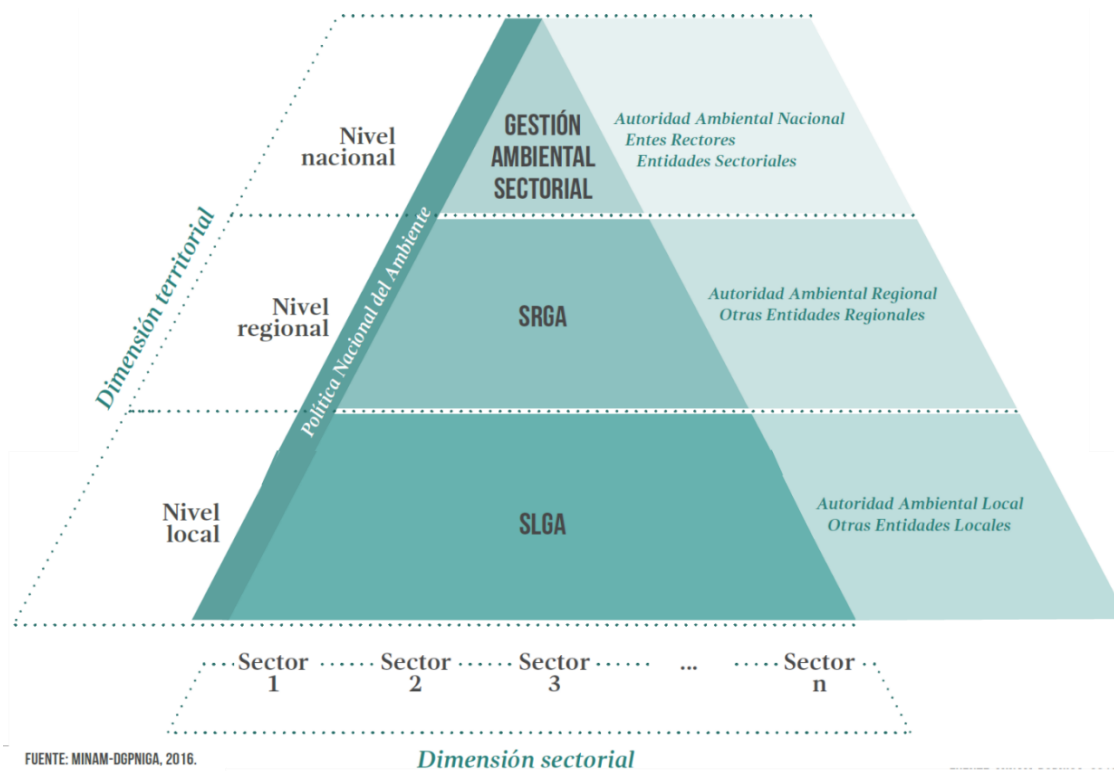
Dimensión territorial

Nivel nacional

Nivel regional

Nivel local

Política Nacional del Ambiente

GESTIÓN AMBIENTAL SECTORIAL

Autoridad Ambiental Nacional
Entes Rectores
Entidades Sectoriales

SRGA

Autoridad Ambiental Regional
Otras Entidades Regionales

SLGA

Autoridad Ambiental Local
Otras Entidades Locales

Sector 1 Sector 2 Sector 3 ... Sector n

FUENTE: MINAM-DGPNIGA, 2016.

Dimensión sectorial